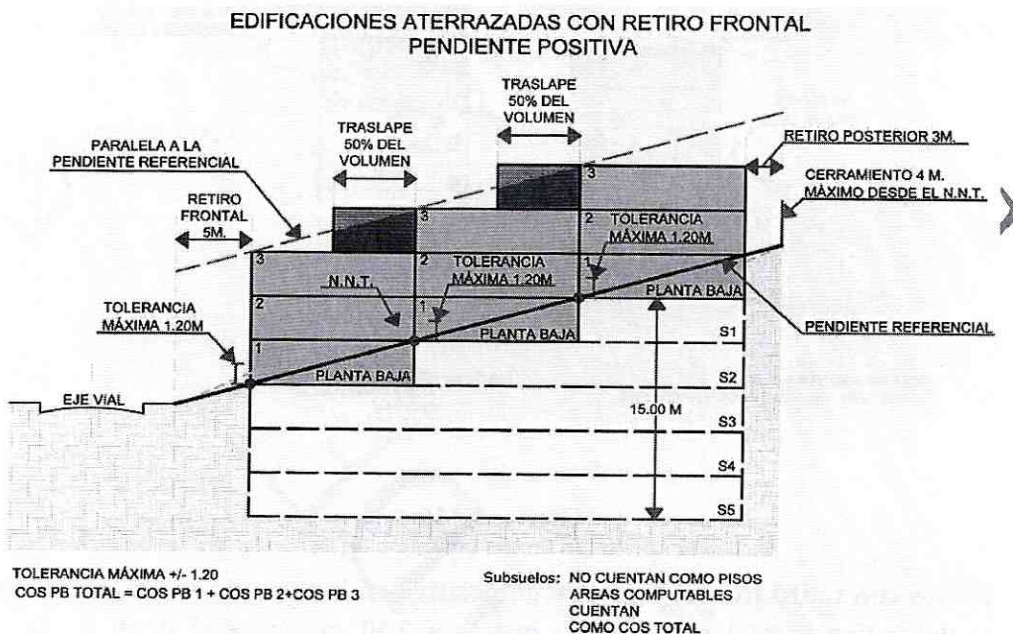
EDIFICACIONES ATERRAZADAS CON RETIRO FRONTAL
PENDIENTE POSITIVA

TRASLAPE 50% DEL VOLUMEN

TRASLAPE 50% DEL VOLUMEN

PARALELA A LA PENDIENTE REFERENCIAL

RETIRO POSTERIOR 3M.

CERRAMIENTO 4 M. MÁXIMO DESDE EL N.N.T.

RETIRO FRONTAL 5M.

3

3

3

2

2

2

1

1

1

TOLERANCIA MÁXIMA 1.20M

TOLERANCIA MÁXIMA 1.20M

N.N.T.

PLANTA BAJA

PLANTA BAJA

PLANTA BAJA

TOLERANCIA MÁXIMA 1.20M

PENDIENTE REFERENCIAL

S1

S2

EJE VIAL

15.00 M

S3

S4

S5

TOLERANCIA MÁXIMA +/- 1.20
COS PB TOTAL = COS PB 1 + COS PB 2+COS PB 3

Subsuelos: NO CUENTAN COMO PISOS
AREAS COMPUTABLES
CUENTAN
COMO COS TOTAL